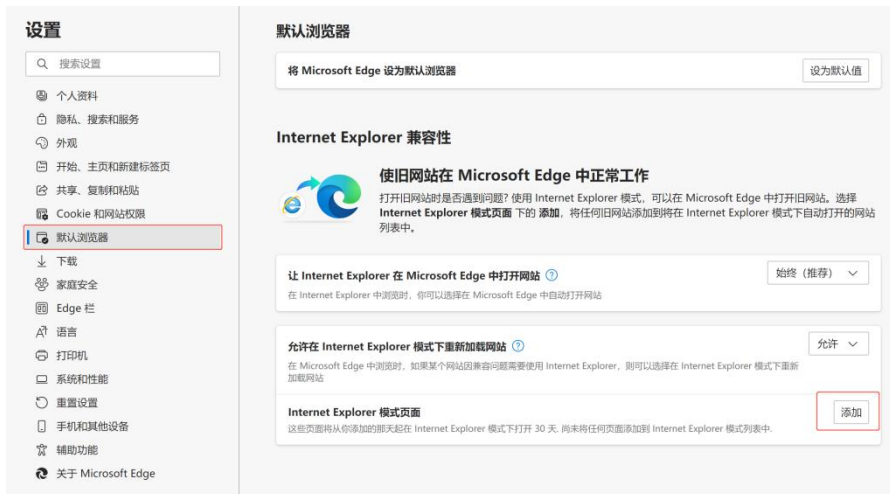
设置

搜索设置

个人资料
隐私、搜索和服务
外观
开始、主页和新建标签页
共享、复制和粘贴
Cookie 和网站权限
默认浏览器
下载
家庭安全
Edge 栏
语言
打印机
系统和性能
重置设置
手机和其他设备
辅助功能
关于 Microsoft Edge

默认浏览器

将 Microsoft Edge 设为默认浏览器

设为默认值

Internet Explorer 兼容性

使旧网站在 Microsoft Edge 中正常工作

打开旧网站时是否遇到问题? 使用 Internet Explorer 模式，可以在 Microsoft Edge 中打开旧网站。选择 Internet Explorer 模式页面 下的 添加，将任何旧网站添加到将在 Internet Explorer 模式下自动打开的网站列表中。

让 Internet Explorer 在 Microsoft Edge 中打开网站 ?

始终 (推荐)

在 Internet Explorer 中浏览时，你可以选择在 Microsoft Edge 中自动打开网站

允许在 Internet Explorer 模式下重新加载网站 ?

允许

在 Microsoft Edge 中浏览时，如果某个网站因兼容问题需要使用 Internet Explorer，则可以选择在 Internet Explorer 模式下重新加载网站

Internet Explorer 模式页面

添加

这些页面将从你添加的那天起在 Internet Explorer 模式下打开 30 天. 尚未将任何页面添加到 Internet Explorer 模式列表中。